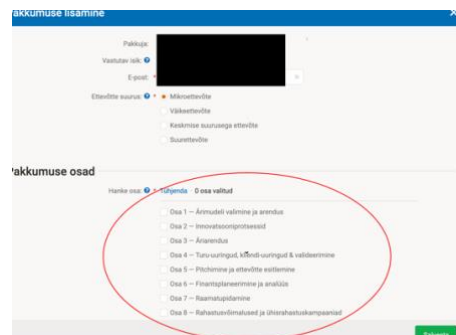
akkumuse lisamine

Pakkuja:

Vastutav isik:

E-post:

Ettevõtte suurus: * Mikroettevõte

Väikeettevõte

Keskmise suurusega ettevõte

Suurettevõte

akkumuse osad

Hanke osa: Tühjenda 0 osa valitud

Osa 1 – Ärimudeli valimine ja arendus

Osa 2 – Innovatsiooniprotsessid

Osa 3 – Äriarendus

Osa 4 – Turu-uuringud, kliendi-uuringud & valideerimine

Osa 5 – Pitchimine ja ettevõtte esitlemine

Osa 6 – Finantsplaneerimine ja analüüs

Osa 7 – Raamatupidamine

Osa 8 – Rahastusvõimalused ja ühisrahastuskampaaniad

Salvesta